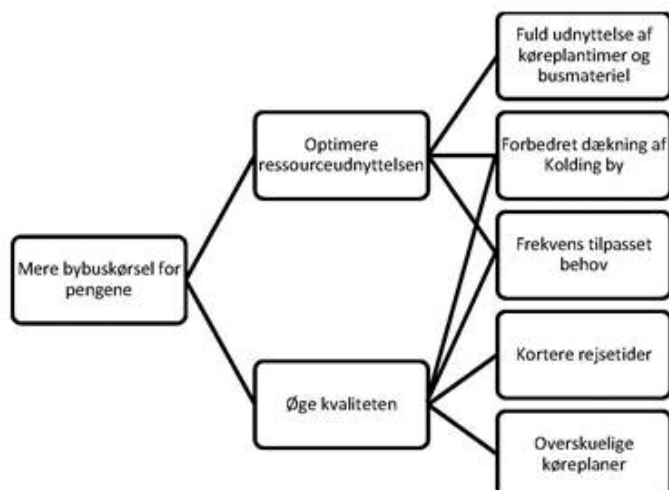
Mere bybuskørsel for pengene

Optimere ressourceudnyttelsen

Øge kvaliteten

Fuld udnyttelse af køreplantimer og busmateriel

Forbedret dækning af Kolding by

Frekvens tilpasset behov

Kortere rejsetider

Overskuelige køreplaner